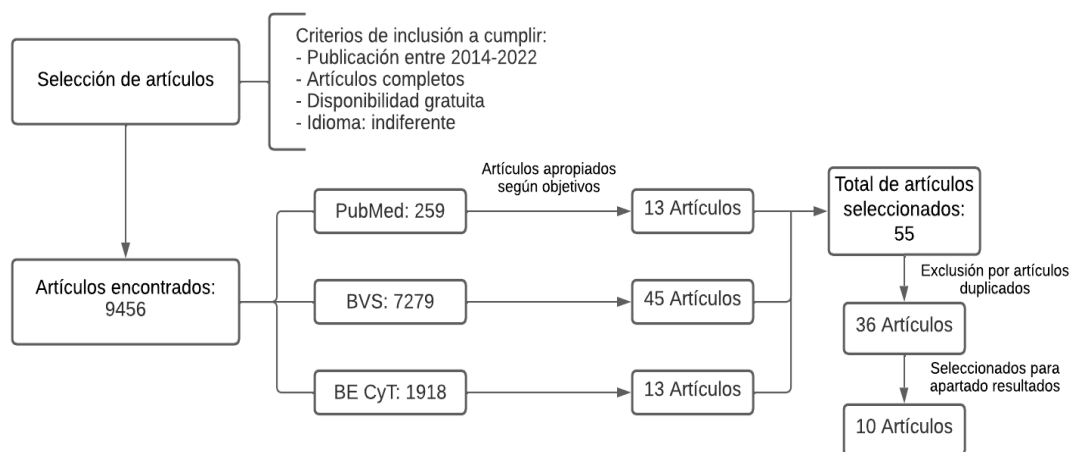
Selección de artículos

Criterios de inclusión a cumplir:
- Publicación entre 2014-2022
- Artículos completos
- Disponibilidad gratuita
- Idioma: indiferente

Artículos encontrados:
9456

PubMed: 259

Artículos apropiados según objetivos

13 Artículos

BVS: 7279

45 Artículos

BE CyT: 1918

13 Artículos

Total de artículos seleccionados:
55

Exclusión por artículos duplicados

36 Artículos

Seleccionados para apartado resultados

10 Artículos